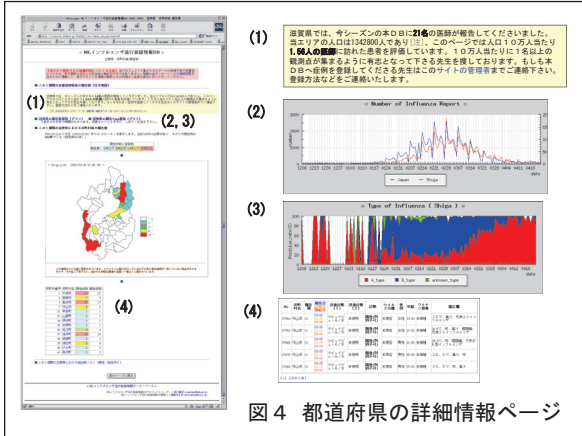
(1)

(2, 3)

(4)

(1)

滋賀県では、今シーズンの本DBに21名の医師が報告してくださいました。当エリアの人口は1342800人であり[注]、このページでは人口10万人当たり1.56人の医師が訪れた患者を評価しています。10万人当たりに1名以上の観測点が集まるように有志となって下さる先生を探しております。もしも本DBへ症例を登録してくださる先生はこのサイトの管理者までご連絡下さい。登録方法などをご連絡いたします。

(2)

Number of Influenza Report

(3)

Type of Influenza ( Shiga )

(4)

図4 都道府県の詳細情報ページ